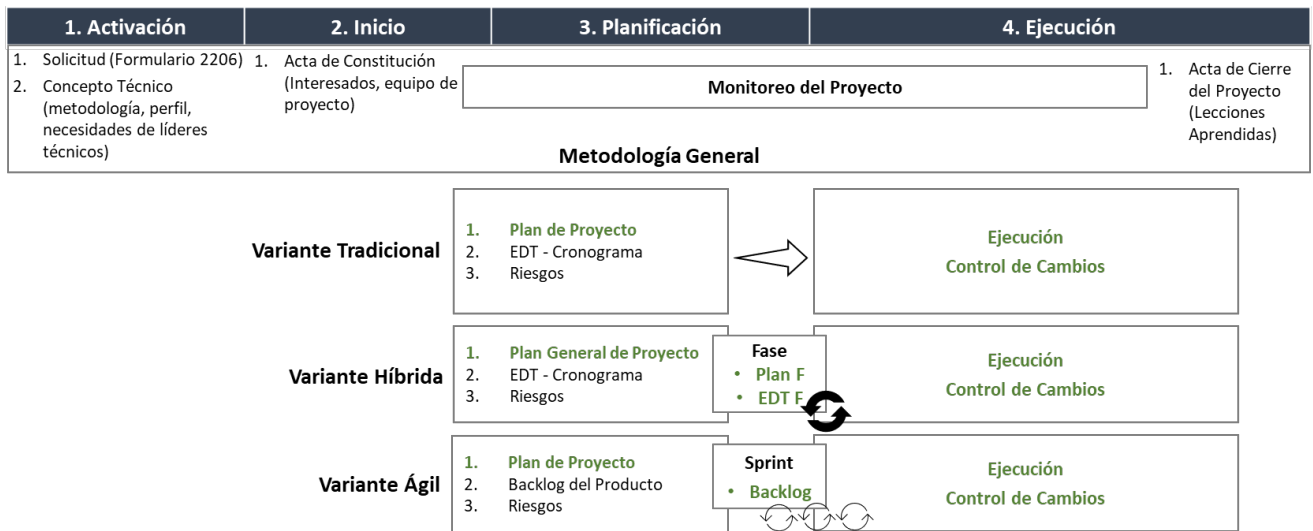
| 1. Activación | 2. Inicio | 3. Planificación | 4. Ejecución |
|---|---|---|---|

1. Solicitud (Formulario 2206)
2. Concepto Técnico (metodología, perfil, necesidades de líderes técnicos)

1. Acta de Constitución (Interesados, equipo de proyecto)

Monitoreo del Proyecto

1. Acta de Cierre del Proyecto (Lecciones Aprendidas)

Metodología General

Variante Tradicional
1. Plan de Proyecto
2. EDT - Cronograma
3. Riesgos

Ejecución
Control de Cambios

Variante Híbrida
1. Plan General de Proyecto
2. EDT - Cronograma
3. Riesgos

Fase
• Plan F
• EDT F

Ejecución
Control de Cambios

Variante Ágil
1. Plan de Proyecto
2. Backlog del Producto
3. Riesgos

Sprint
• Backlog

Ejecución
Control de Cambios